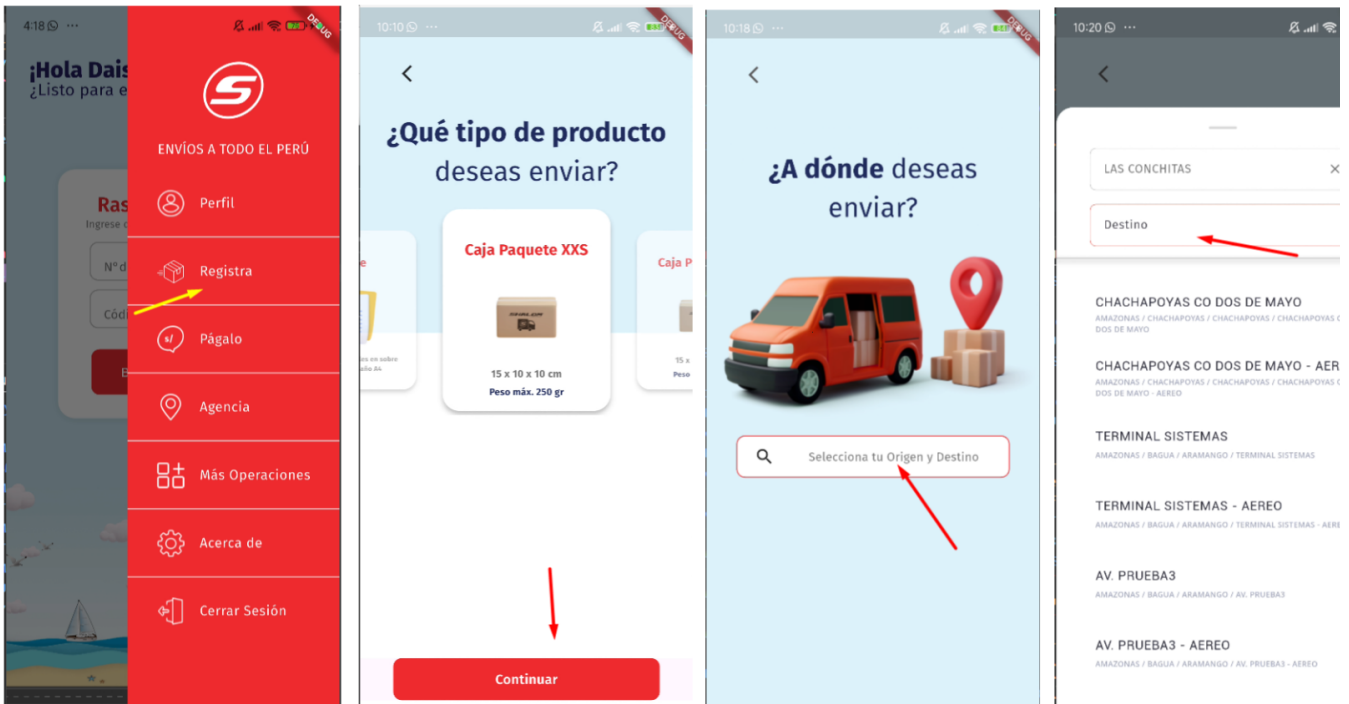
4:18 ···

DEBUG

¡Hola Dais
¿Listo para e

Ras
Ingrese c

Nº d

Cód

E

ENVÍOS A TODO EL PERÚ

Perfil

Registra

Págalo

Agencia

Más Operaciones

Acerca de

Cerrar Sesión

10:10 ···

DEBUG

¿Qué tipo de producto deseas enviar?

e

s en sobre
año A4

Caja Paquete XXS

15 x 10 x 10 cm
Peso máx. 250 gr

Caja P

15 x
Peso

Continuar

10:18 ···

DEBUG

¿A dónde deseas enviar?

Selecciona tu Origen y Destino

10:20 ···

LAS CONCHITAS

Destino

CHACHAPOYAS CO DOS DE MAYO
AMAZONAS / CHACHAPOYAS / CHACHAPOYAS / CHACHAPOYAS C
DOS DE MAYO

CHACHAPOYAS CO DOS DE MAYO - AER
AMAZONAS / CHACHAPOYAS / CHACHAPOYAS / CHACHAPOYAS C
DOS DE MAYO - AEREO

TERMINAL SISTEMAS
AMAZONAS / BAGUA / ARAMANGO / TERMINAL SISTEMAS

TERMINAL SISTEMAS - AEREO
AMAZONAS / BAGUA / ARAMANGO / TERMINAL SISTEMAS - AER

AV. PRUEBA3
AMAZONAS / BAGUA / ARAMANGO / AV. PRUEBA3

AV. PRUEBA3 - AEREO
AMAZONAS / BAGUA / ARAMANGO / AV. PRUEBA3 - AEREO